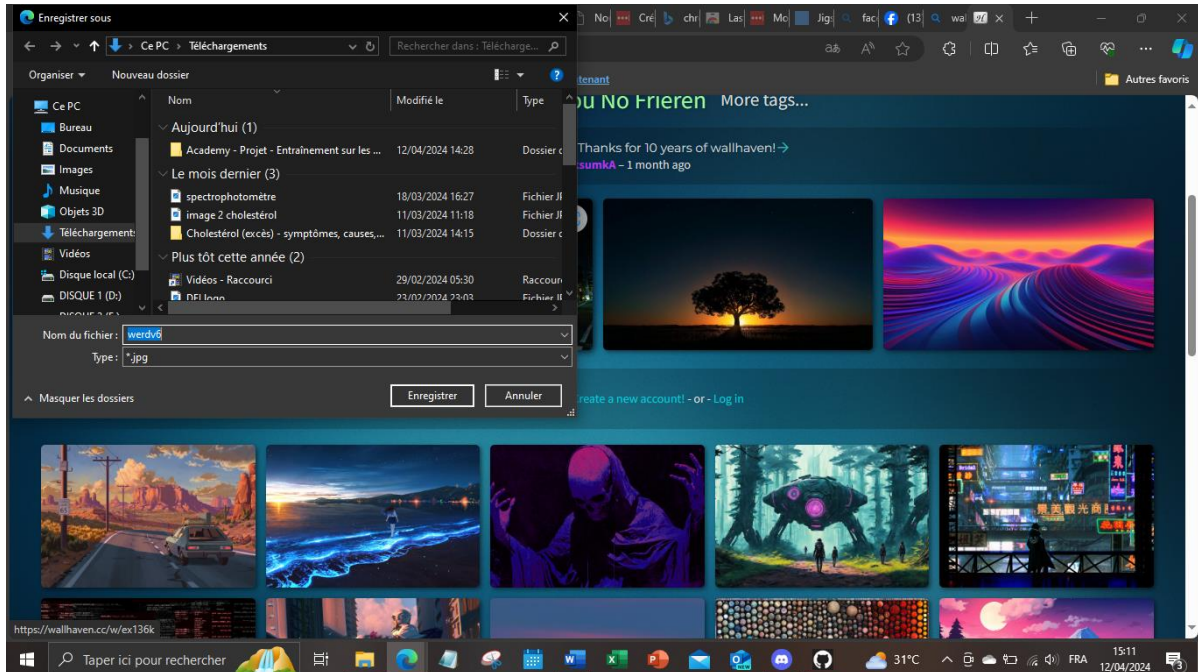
Enregistrer sous

Ce PC › Téléchargements

Rechercher dans : Télécharge...

Organiser ▾ Nouveau dossier

Ce PC
Bureau
Documents
Images
Musique
Objets 3D
Téléchargements
Vidéos
Disque local (C:)
DISQUE 1 (D:)

| Nom | Modifié le | Type |
|---|---|---|
| Aujourd'hui (1) | | |
| Academy - Projet - Entraînement sur les ... | 12/04/2024 14:28 | Dossier c |
| Le mois dernier (3) | | |
| spectrophotomètre | 18/03/2024 16:27 | Fichier JI |
| image 2 cholestérol | 11/03/2024 11:18 | Fichier JI |
| Cholestérol (excès) - symptômes, causes,... | 11/03/2024 14:15 | Dossier c |
| Plus tôt cette année (2) | | |
| Vidéos - Raccourci | 29/02/2024 05:30 | Raccourc |
| DFI logo | 23/02/2024 23:03 | Fichier JI |

Nom du fichier : werdv6
Type : *.jpg

Masquer les dossiers

Enregistrer Annuler

No Cré chr Las Mo Jig fac (13 wa

Autres favoris

tenant

u No Frieren More tags...

Thanks for 10 years of wallhaven!→
tsumkA – 1 month ago

reate a new account! - or - Log in

https://wallhaven.cc/w/ex136k

Taper ici pour rechercher

31°C FRA 15:11 12/04/2024